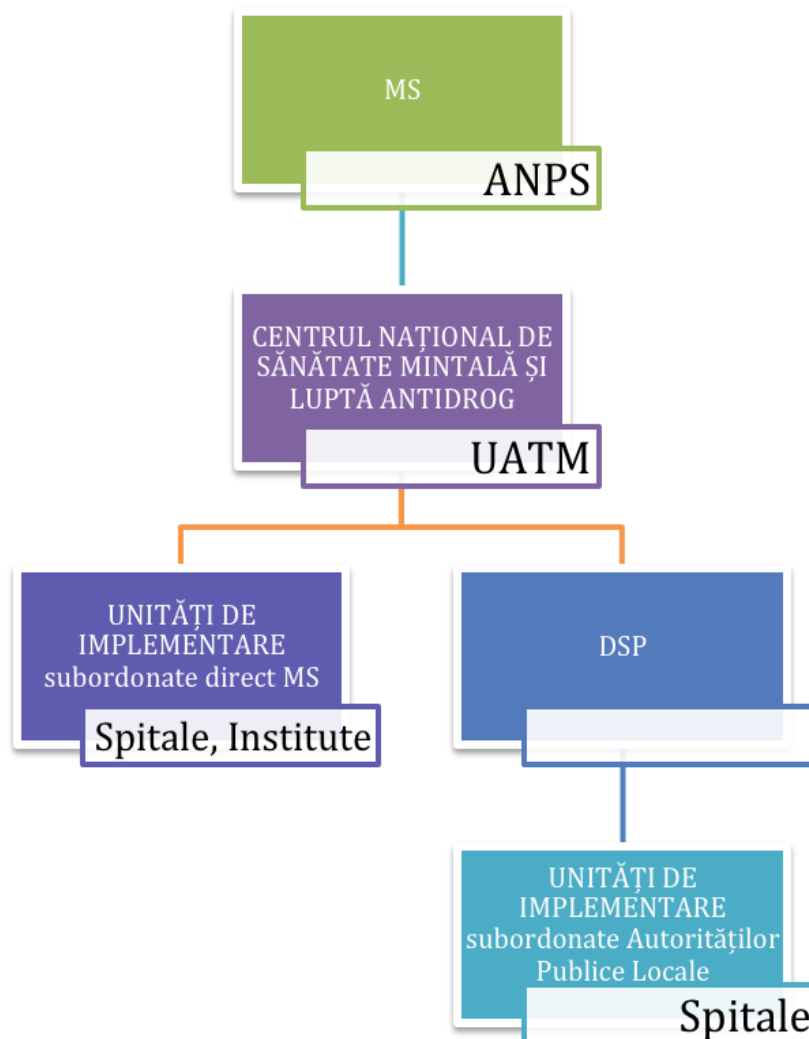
MS

ANPS

CENTRUL NAȚIONAL DE SĂNĂTATE MINTALĂ ȘI LUPTĂ ANTIDROG

UATM

UNITĂȚI DE IMPLEMENTARE subordonate direct MS

Spitale, Institute

DSP

UNITĂȚI DE IMPLEMENTARE subordonate Autorităților Publice Locale

Spitale